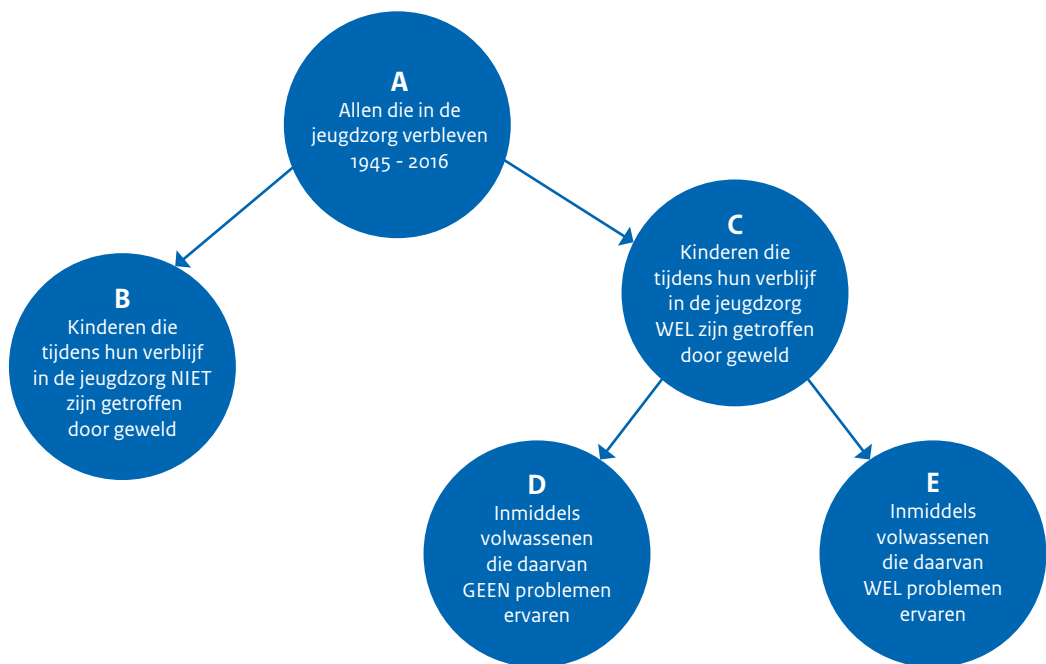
A
Allen die in de jeugdzorg verbleven 1945 - 2016

B
Kinderen die tijdens hun verblijf in de jeugdzorg NIET zijn getroffen door geweld

C
Kinderen die tijdens hun verblijf in de jeugdzorg WEL zijn getroffen door geweld

D
Inmiddels volwassenen die daarvan GEEN problemen ervaren

E
Inmiddels volwassenen die daarvan WEL problemen ervaren